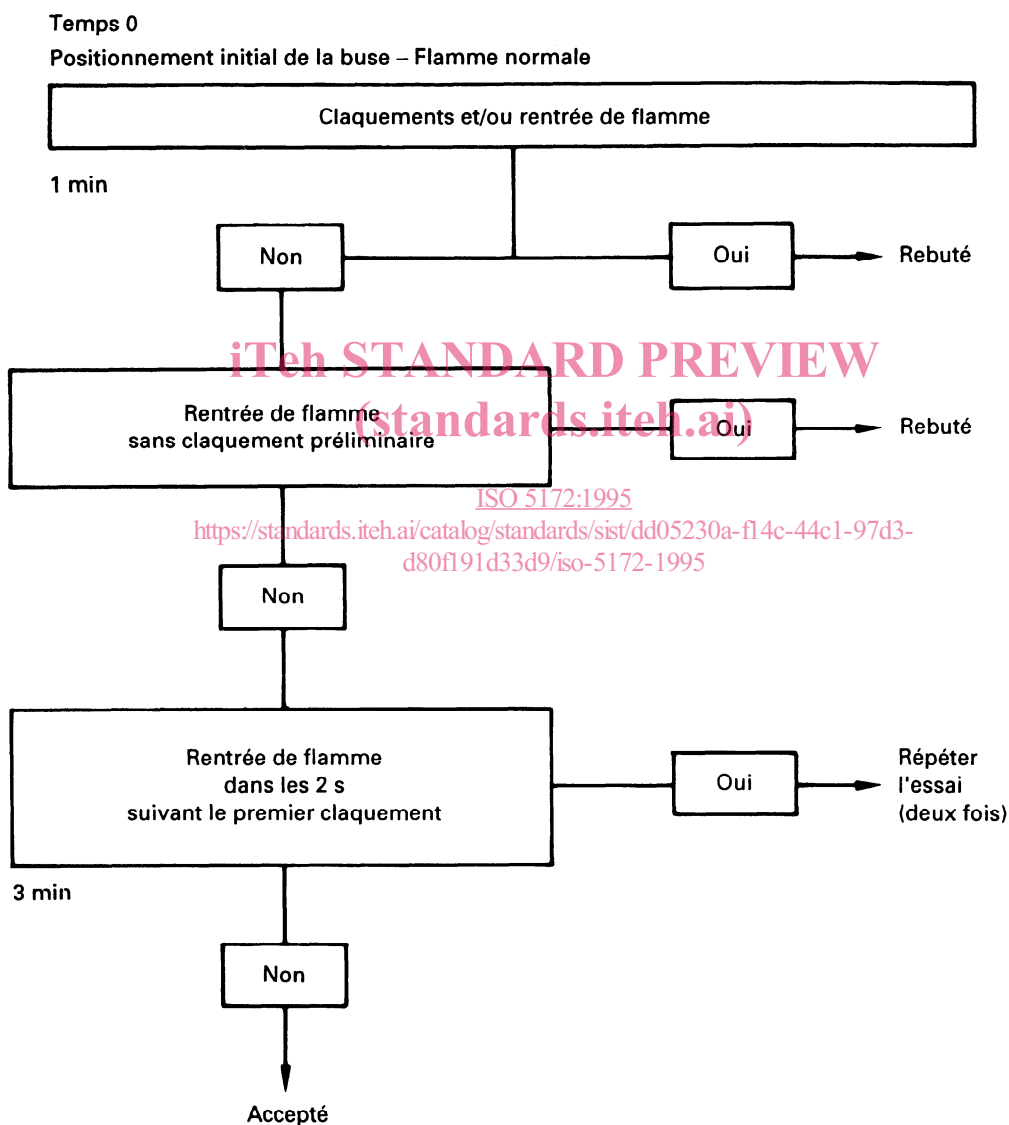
Temps 0

Positionnement initial de la buse – Flamme normale

Claquements et/ou rentrée de flamme

1 min

Non

Oui

Rebuté

iTeh STANDARD PREVIEW
(standards.iteh.ai)

Rentrée de flamme sans claquement préliminaire

Oui

Rebuté

ISO 5172:1995
https://standards.iteh.ai/catalog/standards/sist/dd05230a-f14c-44c1-97d3-d80f191d33d9/iso-5172-1995

Non

Rentrée de flamme dans les 2 s suivant le premier claquement

Oui

Répéter l'essai (deux fois)

3 min

Non

Accepté